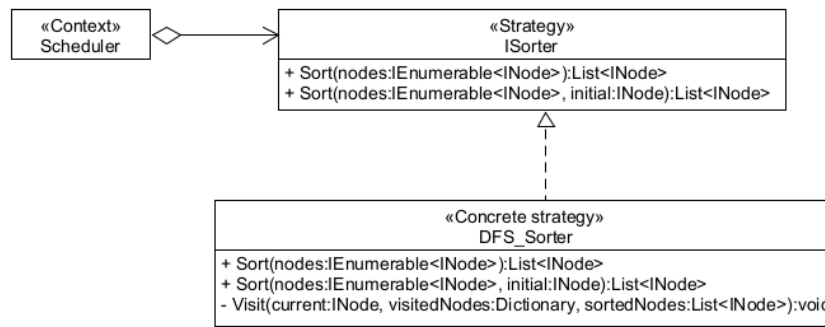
«Context»
Scheduler

«Strategy»
ISorter

+ Sort(nodes:IEnumerable<INode>):List<INode>
+ Sort(nodes:IEnumerable<INode>, initial:INode):List<INode>

«Concrete strategy»
DFS_Sorter

+ Sort(nodes:IEnumerable<INode>):List<INode>
+ Sort(nodes:IEnumerable<INode>, initial:INode):List<INode>
- Visit(current:INode, visitedNodes:Dictionary, sortedNodes:List<INode>):voi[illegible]